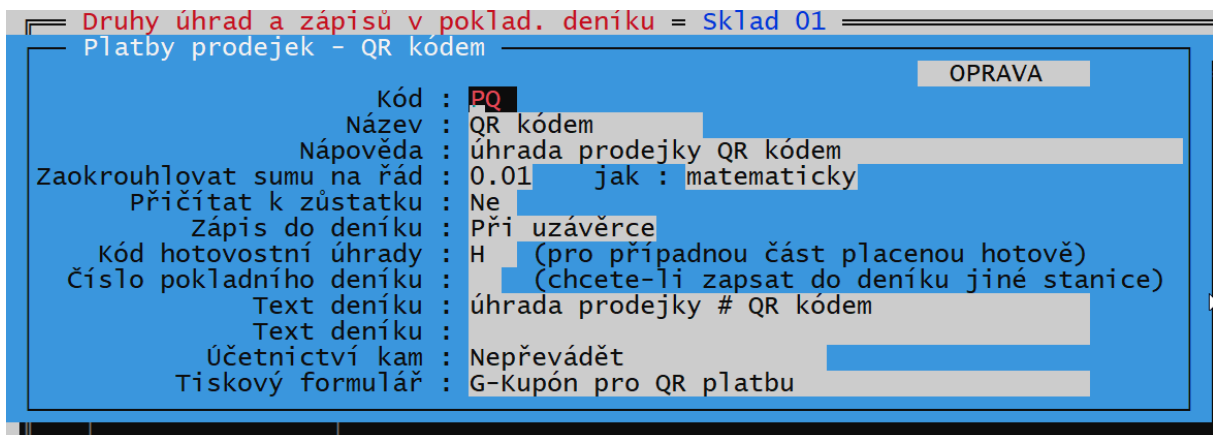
Druhy úhrad a zápisů v poklad. deníku = Sklad 01

Platby prodejek - QR kódem

OPRAVA

Kód : PQ
Název : QR kódem
Nápověda : úhrada prodejky QR kódem
Zaokrouhlovat sumu na řád : 0.01 jak : matematicky
Přičítat k zůstatku : Ne
Zápis do deníku : Při uzávěrce
Kód hotovostní úhrady : H (pro případnou část placenou hotově)
Číslo pokladního deníku : (chcete-li zapsat do deníku jiné stanice)
Text deníku : úhrada prodejky # QR kódem
Text deníku :
Účetnictví kam : Nepřevádět
Tiskový formulář : G-Kupón pro QR platbu